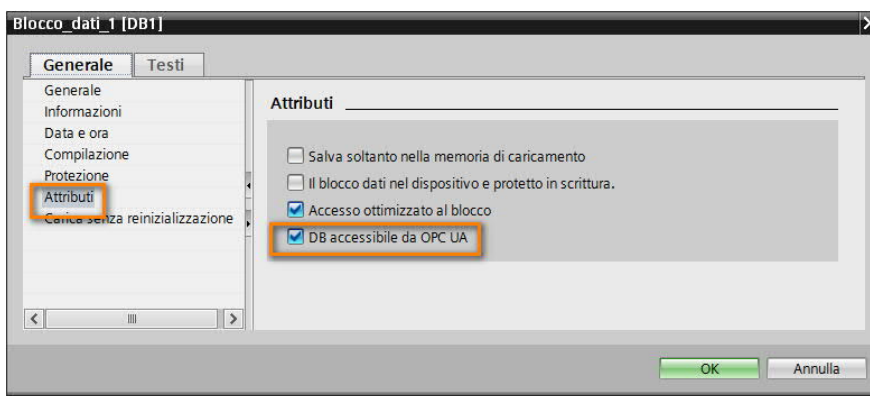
Blocco_dati_1 [DB1]

Generale
Testi

Generale
Informazioni
Data e ora
Compilazione
Protezione
Attributi
Carica senza reinizializzazione

Attributi

Salva soltanto nella memoria di caricamento
Il blocco dati nel dispositivo e protetto in scrittura.
Accesso ottimizzato al blocco
DB accessibile da OPC UA

OK
Annulla